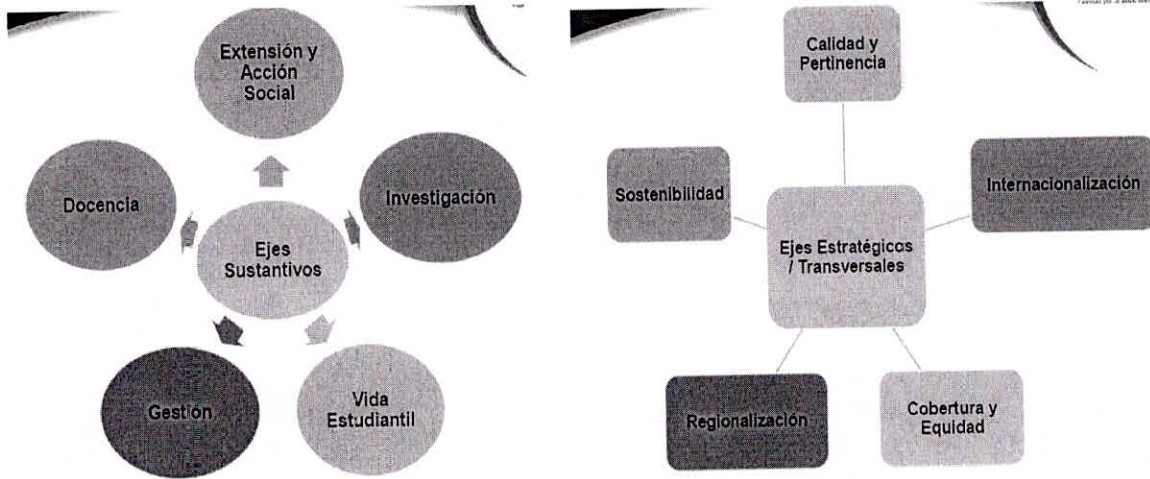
Extensión y Acción Social

Docencia

Investigación

Ejes Sustantivos

Gestión

Vida Estudiantil

Calidad y Pertinencia

Sostenibilidad

Internacionalización

Ejes Estratégicos / Transversales

Regionalización

Cobertura y Equidad